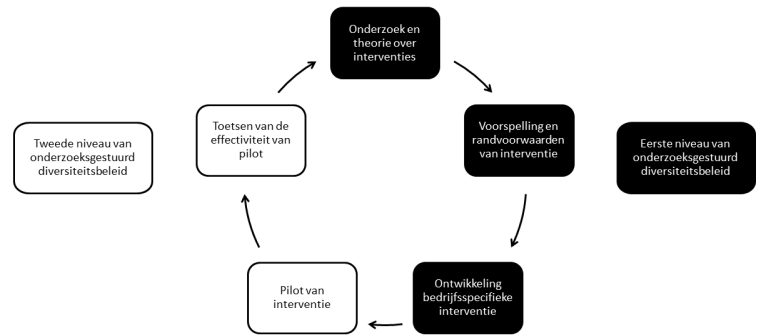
Onderzoek en theorie over interventies

Voorspelling en randvoorwaarden van interventie

Ontwikkeling bedrijfsspecifieke interventie

Pilot van interventie

Toetsen van de effectiviteit van pilot

Tweede niveau van onderzoeksgestuurd diversiteitsbeleid

Eerste niveau van onderzoeksgestuurd diversiteitsbeleid